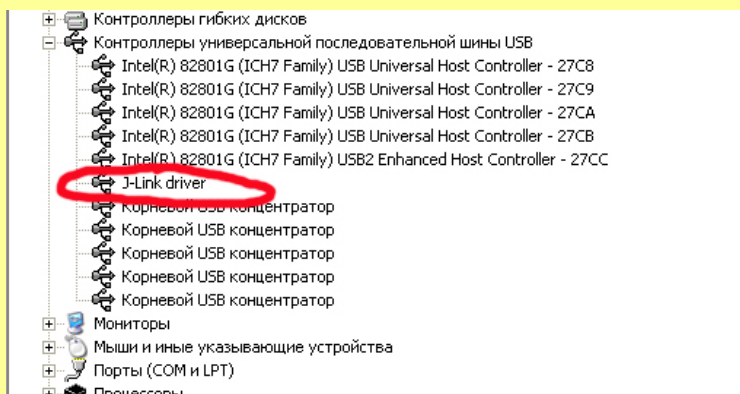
Контроллеры гибких дисков
Контроллеры универсальной последовательной шины USB
Intel(R) 82801G (ICH7 Family) USB Universal Host Controller - 27C8
Intel(R) 82801G (ICH7 Family) USB Universal Host Controller - 27C9
Intel(R) 82801G (ICH7 Family) USB Universal Host Controller - 27CA
Intel(R) 82801G (ICH7 Family) USB Universal Host Controller - 27CB
Intel(R) 82801G (ICH7 Family) USB2 Enhanced Host Controller - 27CC
J-Link driver
Корневой USB концентратор
Корневой USB концентратор
Корневой USB концентратор
Корневой USB концентратор
Корневой USB концентратор
Мониторы
Мыши и иные указывающие устройства
Порты (COM и LPT)
Процессоры